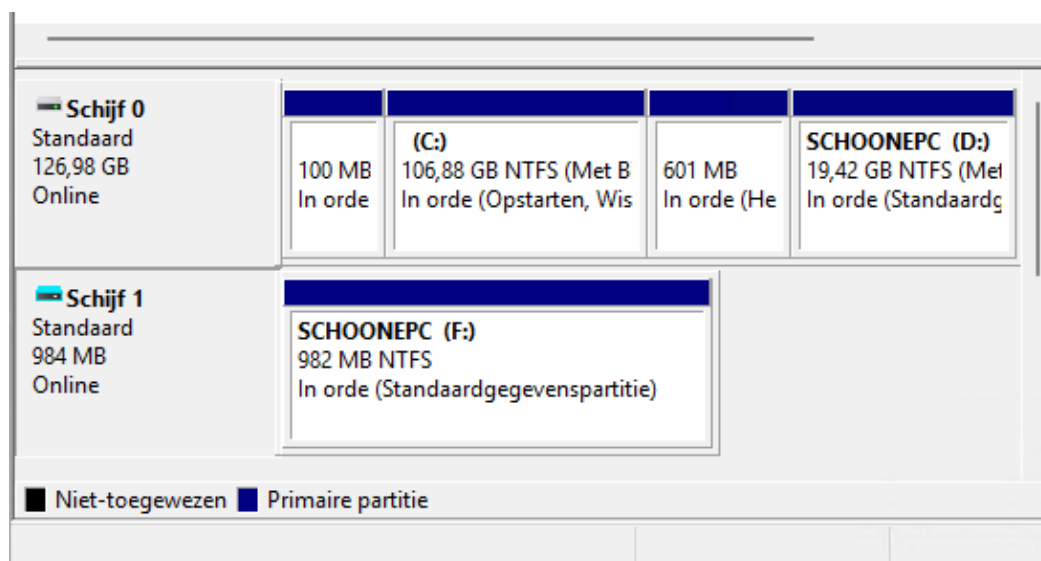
Schijf 0
Standaard
126,98 GB
Online

100 MB
In orde

(C:)
106,88 GB NTFS (Met B
In orde (Opstarten, Wis

601 MB
In orde (He

SCHOONEPC (D:)
19,42 GB NTFS (Met
In orde (Standaardg

Schijf 1
Standaard
984 MB
Online

SCHOONEPC (F:)
982 MB NTFS
In orde (Standaardgegevenspartitie)

Niet-toegewezen Primaire partitie